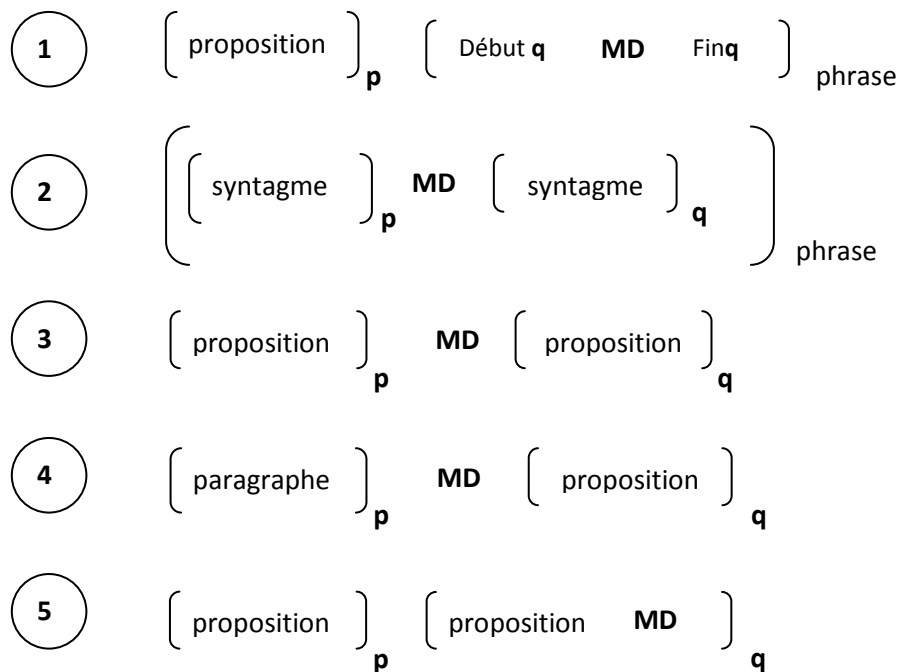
1 [ proposition ]$_{p}$ [ Début **q** **MD** Fin**q** ] phrase

2 [ [ syntagme ]$_{p}$ **MD** [ syntagme ]$_{q}$ ] phrase

3 [ proposition ]$_{p}$ **MD** [ proposition ]$_{q}$

4 [ paragraphe ]$_{p}$ **MD** [ proposition ]$_{q}$

5 [ proposition ]$_{p}$ [ proposition **MD** ]$_{q}$